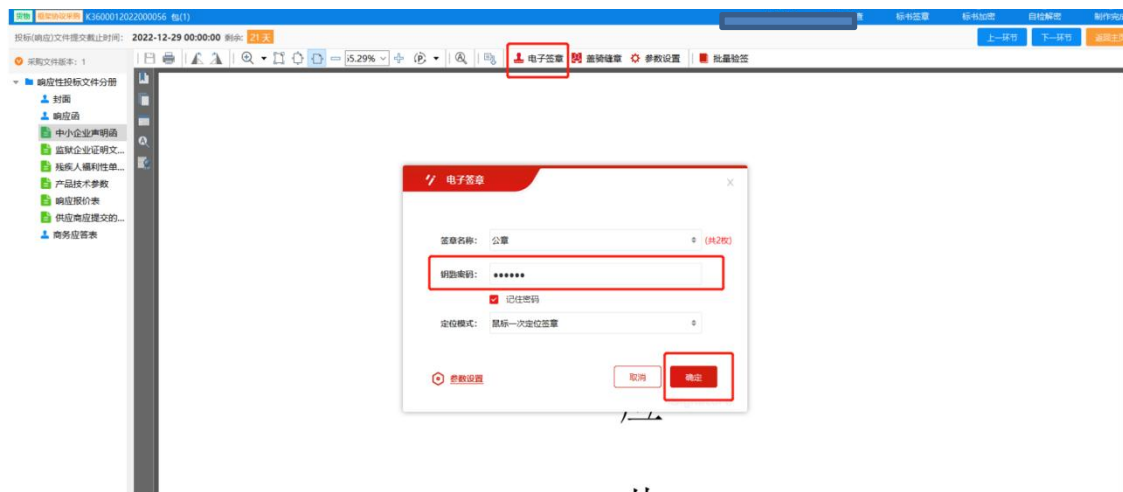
货物 框架协议采购 K3600012022000056 包(1)

标书签章 标书加密 自检解密 制作完成

投标(响应)文件提交截止时间: 2022-12-29 00:00:00 剩余: 21 天

上一环节 下一环节 返回主页

采购文件版本: 1

响应性投标文件分册
封面
响应函
中小企业声明函
监狱企业证明文...
残疾人福利性单...
产品技术参数
响应报价表
供应商应提交的...
商务应答表

5.29%

电子签章 盖骑缝章 参数设置 批量验签

电子签章

签章名称: 公章 (共2枚)

钥匙密码: ••••••

记住密码

定位模式: 鼠标一次定位签章

参数设置

取消 确定